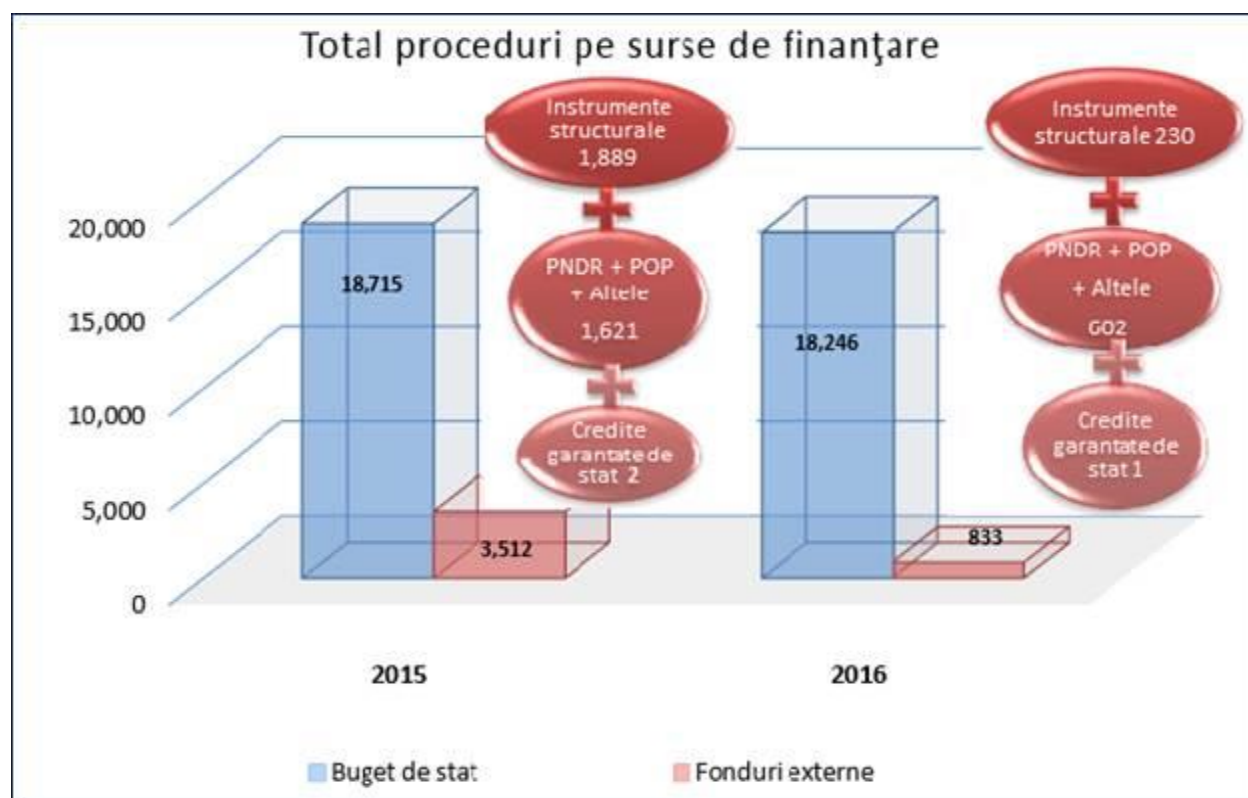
Total proceduri pe surse de finanţare

20,000
15,000
10,000
5,000
0

18,715

Instrumente structurale 1,889

PNDR + POP + Altele 1,621

Credite garantate de stat 2

3,512

18,246

Instrumente structurale 230

PNDR + POP + Altele 602

Credite garantate de stat 1

833

2015

2016

Buget de stat

Fonduri externe